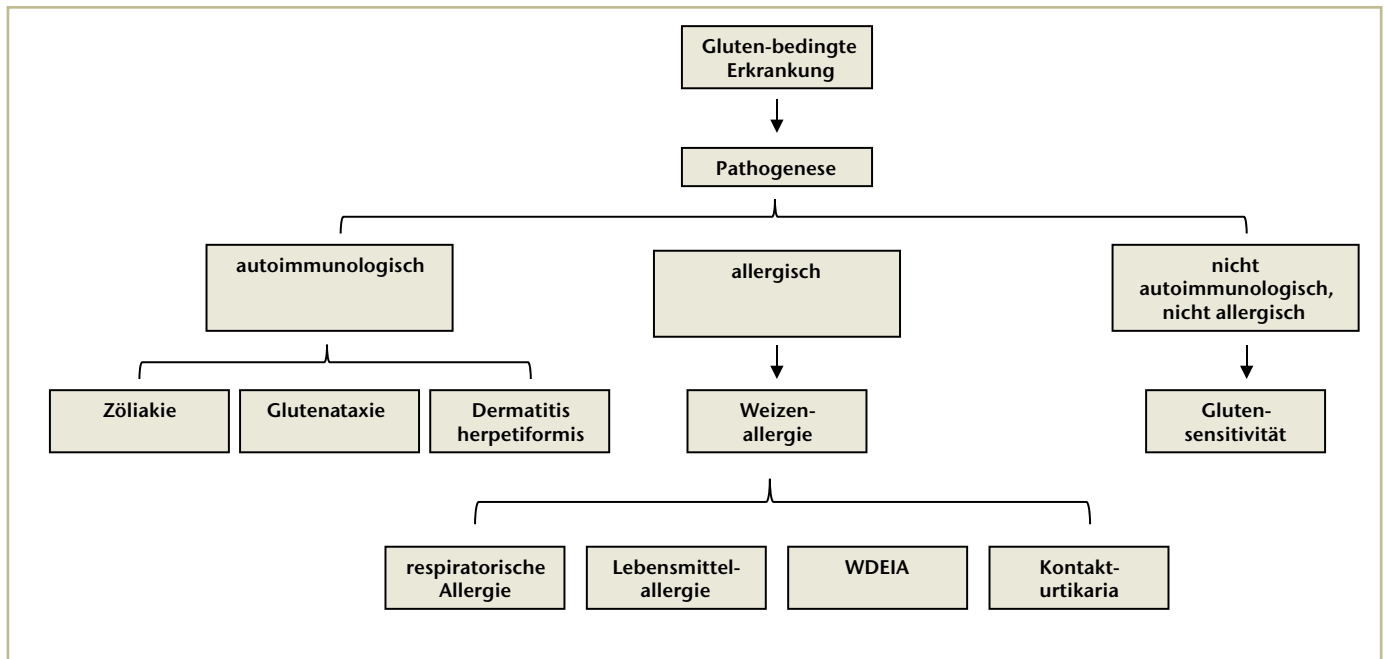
Gluten-bedingte Erkrankung

Pathogenese

autoimmunologisch

allergisch

nicht autoimmunologisch, nicht allergisch

Zöliakie

Glutenataxie

Dermatitis herpetiformis

Weizenallergie

Glutensensitivität

respiratorische Allergie

Lebensmittelallergie

WDEIA

Kontakturtikaria